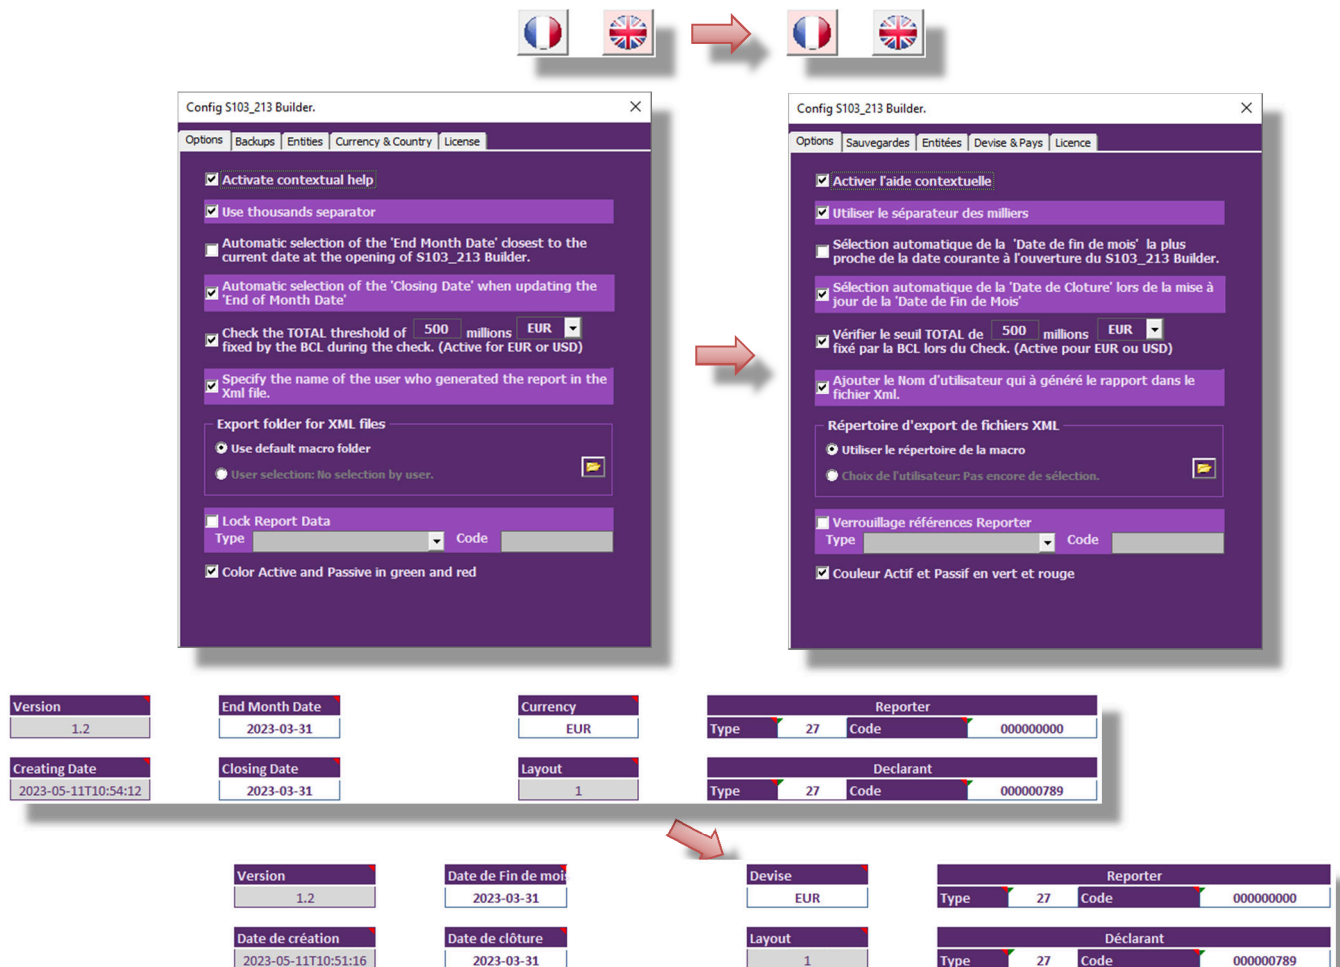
Config S103_213 Builder.

Options | Backups | Entities | Currency & Country | License

Activate contextual help

Use thousands separator

Automatic selection of the 'End Month Date' closest to the current date at the opening of S103_213 Builder.

Automatic selection of the 'Closing Date' when updating the 'End of Month Date'

Check the TOTAL threshold of 500 millions EUR fixed by the BCL during the check. (Active for EUR or USD)

Specify the name of the user who generated the report in the Xml file.

Export folder for XML files

Use default macro folder

User selection: No selection by user.

Lock Report Data

Type Code

Color Active and Passive in green and red

Config S103_213 Builder.

Options | Sauvegardes | Entitées | Devise & Pays | Licence

Activer l'aide contextuelle

Utiliser le séparateur des milliers

Sélection automatique de la 'Date de fin de mois' la plus proche de la date courante à l'ouverture du S103_213 Builder.

Sélection automatique de la 'Date de Cloture' lors de la mise à jour de la 'Date de Fin de Mois'

Vérifier le seuil TOTAL de 500 millions EUR fixé par la BCL lors du Check. (Active pour EUR ou USD)

Ajouter le Nom d'utilisateur qui à généré le rapport dans le fichier Xml.

Répertoire d'export de fichiers XML

Utiliser le répertoire de la macro

Choix de l'utilisateur: Pas encore de sélection.

Verrouillage références Reporter

Type Code

Couleur Actif et Passif en vert et rouge

| Version | End Month Date | Currency | Reporter |
|---|---|---|---|
| 1.2 | 2023-03-31 | EUR | Type 27 Code 000000000 |
| Creating Date | Closing Date | Layout | Declarant |
| 2023-05-11T10:54:12 | 2023-03-31 | 1 | Type 27 Code 000000789 |

| Version | Date de Fin de moi | Devise | Reporter |
|---|---|---|---|
| 1.2 | 2023-03-31 | EUR | Type 27 Code 000000000 |
| Date de création | Date de clôture | Layout | Déclarant |
| 2023-05-11T10:51:16 | 2023-03-31 | 1 | Type 27 Code 000000789 |